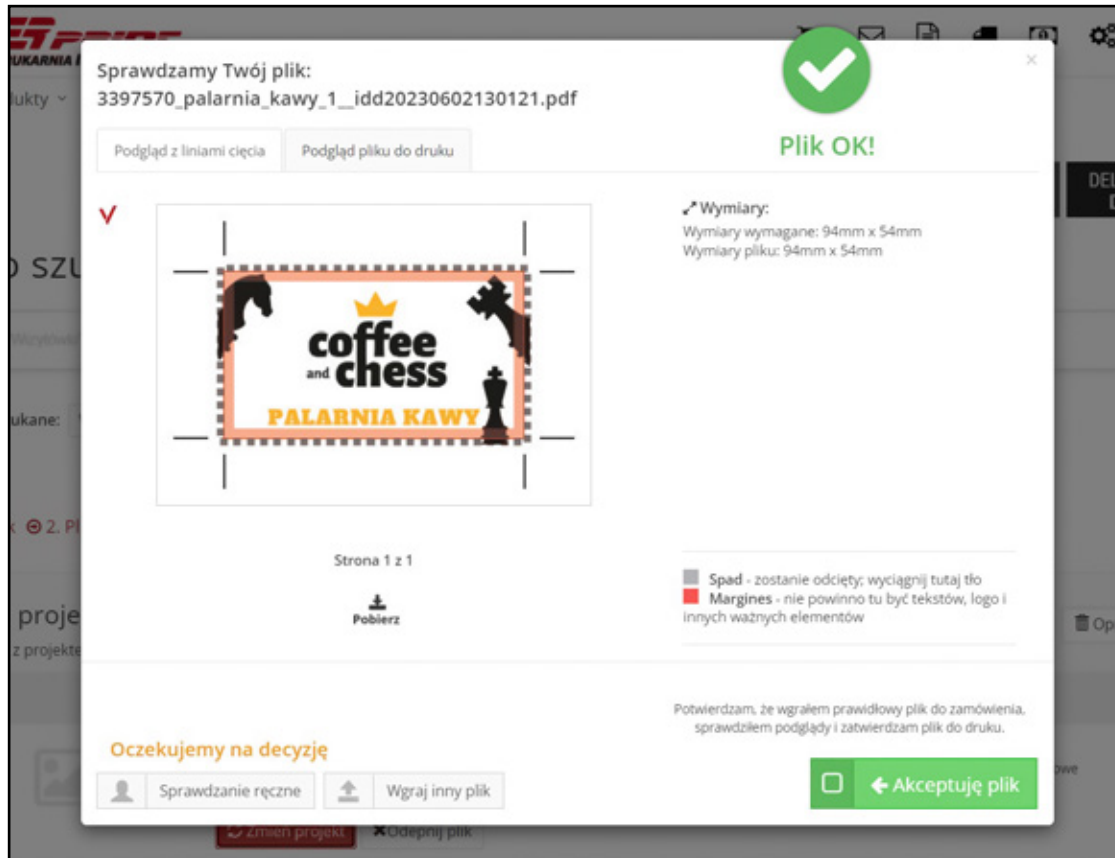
UKARNIA

ukty

O SZU

ukane:

⊙ 2. Pl

proje

z projekt

Sprawdzamy Twój plik:
3397570_palarnia_kawy_1__idd20230602130121.pdf

Plik OK!

×

Podgląd z liniami cięcia

Podgląd pliku do druku

V

coffee
and chess
PALARNIA KAWY

Wymiary:
Wymiary wymagane: 94mm x 54mm
Wymiary pliku: 94mm x 54mm

Strona 1 z 1

Pobierz

Spad - zostanie odcięty; wyciągnij tutaj tło
Margines - nie powinno tu być tekstów, logo i innych ważnych elementów

Potwierdzam, że wgrałem prawidłowy plik do zamówienia, sprawdziłem podglądy i zatwierdzam plik do druku.

Oczekujemy na decyzję

Sprawdzanie ręczne

Wgraj inny plik

Akceptuję plik

DE

Op

owe

Zmień projekt

Odepnij plik